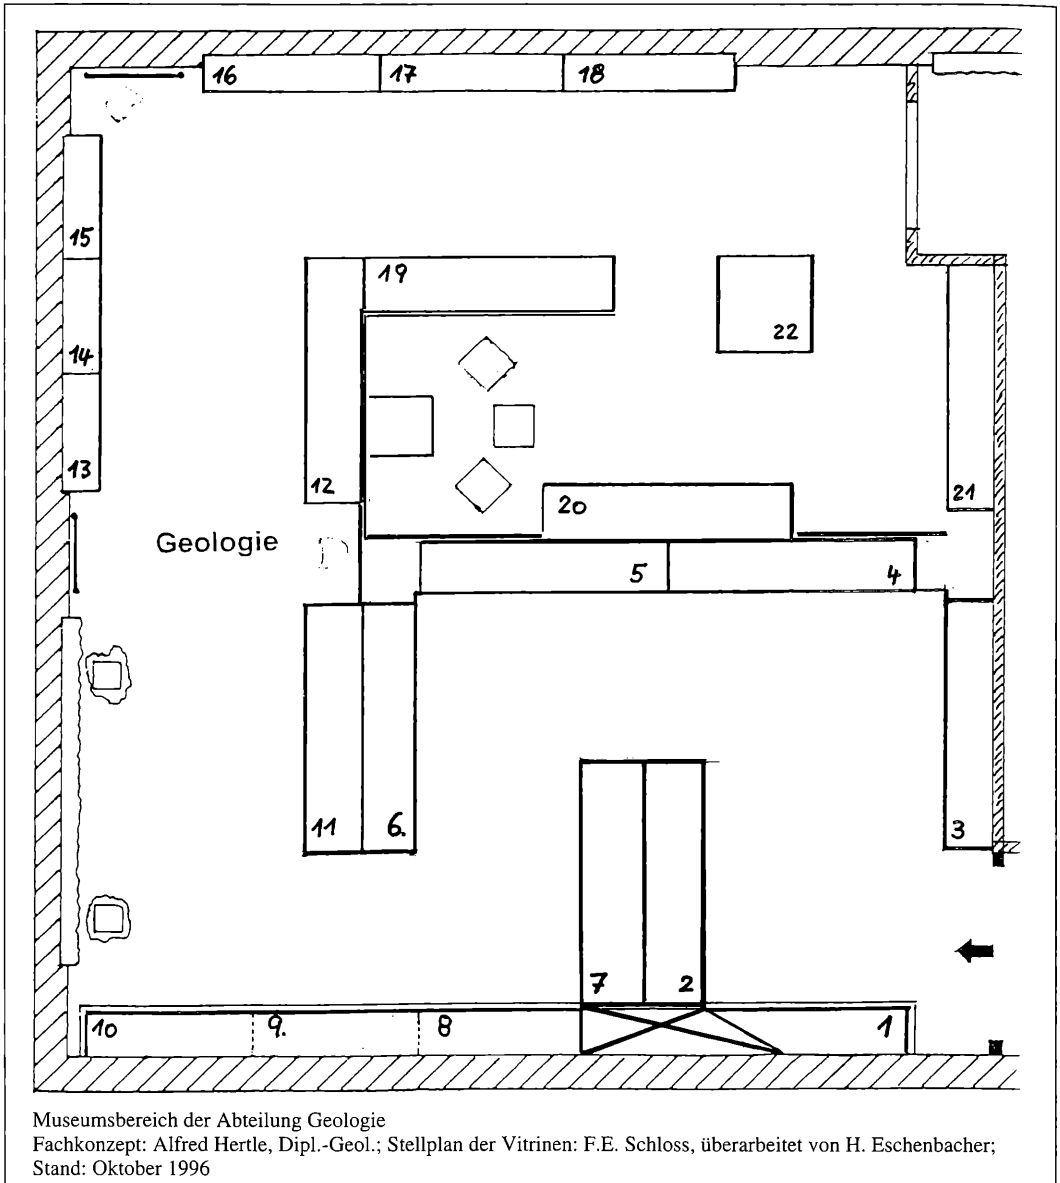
16 17 18

15

14

13

19

22

12

20

21

Geologie

5 4

11 6.

3

7 2

10 9. 8 1

Museumsbereich der Abteilung Geologie
Fachkonzept: Alfred Hertle, Dipl.-Geol.; Stellplan der Vitrinen: F.E. Schloss, überarbeitet von H. Eschenbacher; Stand: Oktober 1996